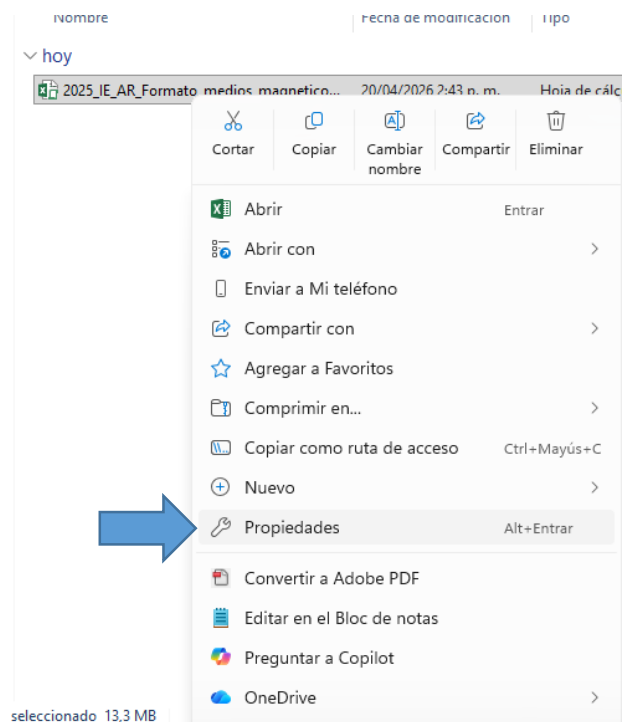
Nombre
Fecha de modificación
Tipo

hoy

2025_IE_AR_Formato_medios_magnetico...
20/04/2026 2:43 p. m.
Hoja de cálc

Cortar
Copiar
Cambiar nombre
Compartir
Eliminar

Abrir
Entrar
Abrir con
Enviar a Mi teléfono
Compartir con
Agregar a Favoritos
Comprimir en...
Copiar como ruta de acceso
Ctrl+Mayús+C
Nuevo
Propiedades
Alt+Entrar
Convertir a Adobe PDF
Editar en el Bloc de notas
Preguntar a Copilot
OneDrive

seleccionado 13,3 MB